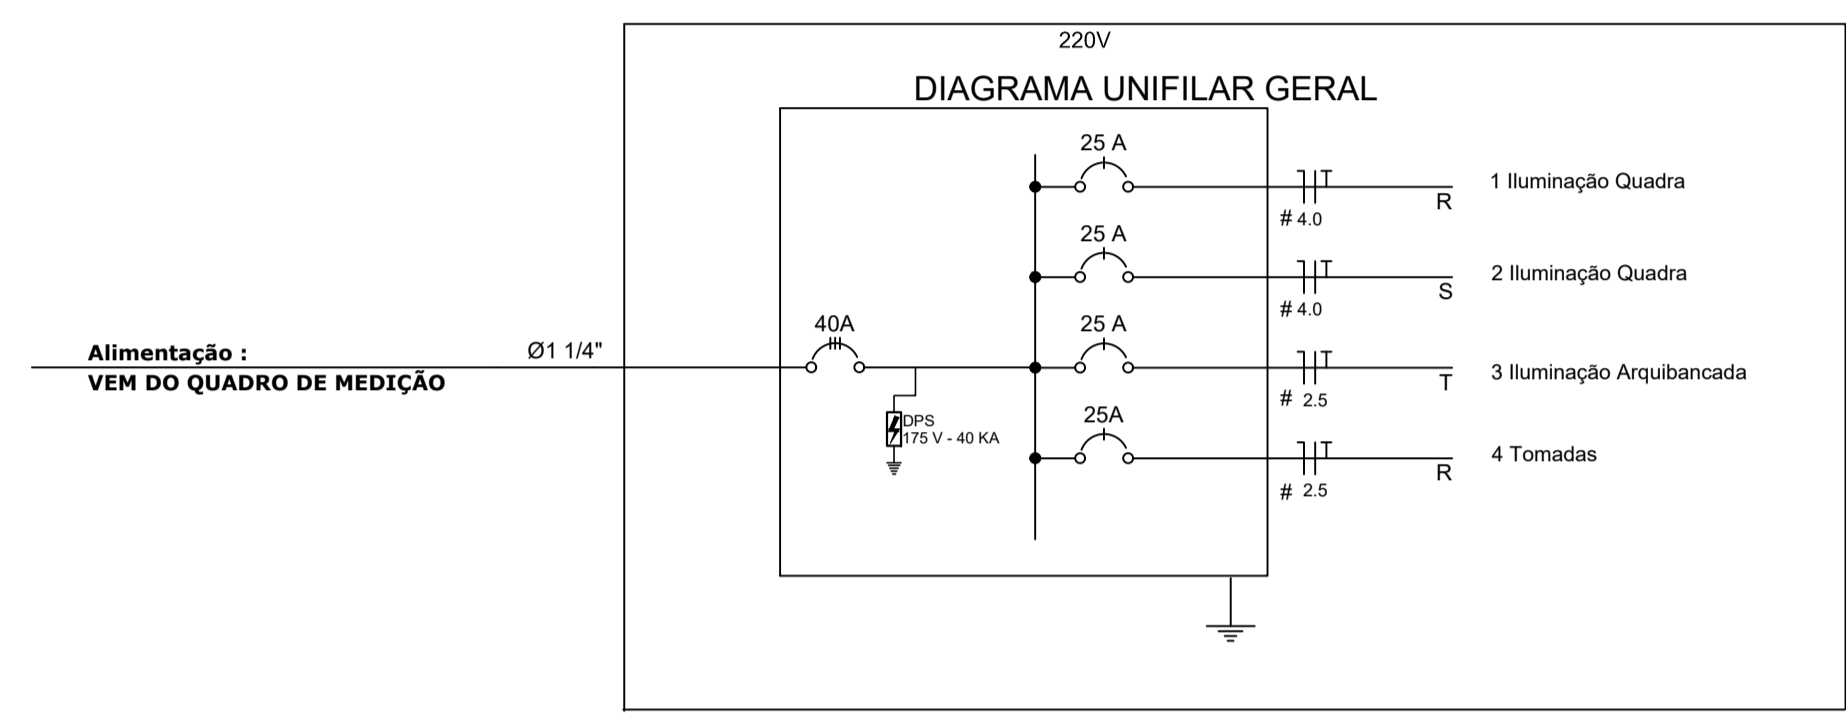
220V

DIAGRAMA UNIFILAR GERAL

Alimentação :
VEM DO QUADRO DE MEDIÇÃO

Ø1 1/4"

40A

DPS
175 V - 40 KA

25 A
T
# 4.0
R
1 Iluminação Quadra

25 A
T
# 4.0
S
2 Iluminação Quadra

25 A
T
# 2.5
T
3 Iluminação Arquibancada

25A
T
# 2.5
R
4 Tomadas